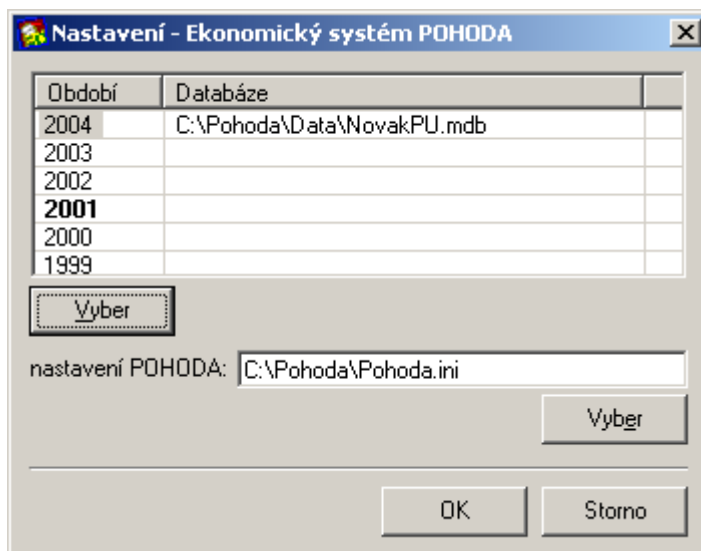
Nastavení - Ekonomický systém POHODA

| Období | Databáze |
|---|---|
| 2004 | C:\Pohoda\Data\NovakPU.mdb |
| 2003 | |
| 2002 | |
| 2001 | |
| 2000 | |
| 1999 | |

Vyber

nastavení POHODA: C:\Pohoda\Pohoda.ini

Vyber

OK

Storno